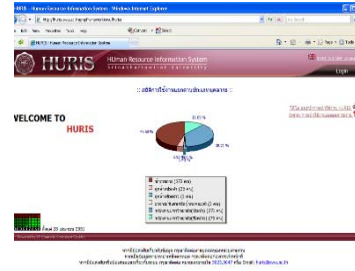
HURIS - Human Resource Information System - Windows Internet Explorer

HURIS : Human Resource Information System

HURIS

Human Resource Information System

Login

:: สถิติการใช้งาน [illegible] ::

VELCOME TO

HURIS

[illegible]

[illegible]